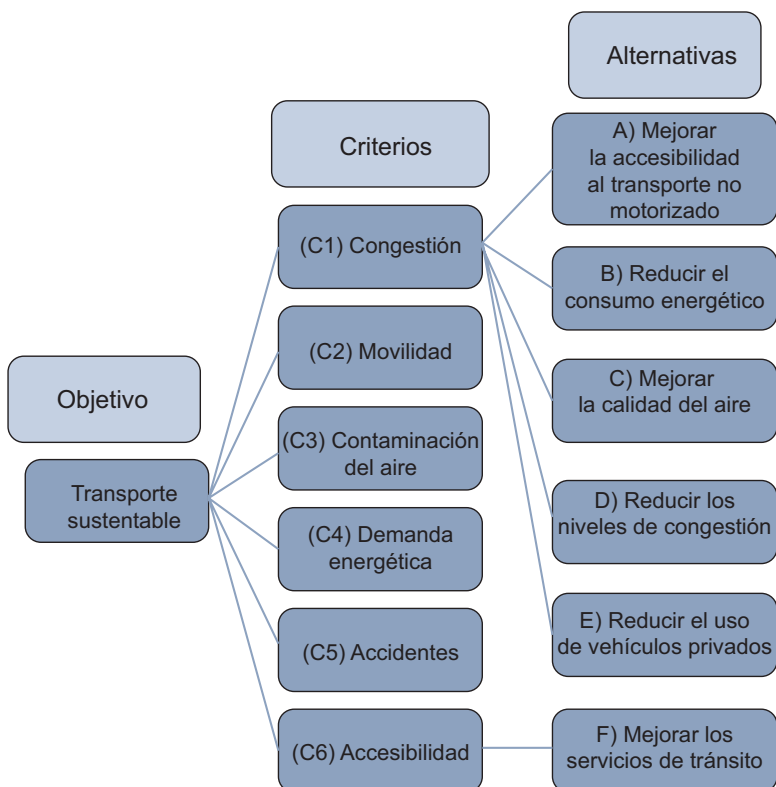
Alternativas

Criterios

A) Mejorar la accesibilidad al transporte no motorizado

(C1) Congestión

B) Reducir el consumo energético

(C2) Movilidad

Objetivo

C) Mejorar la calidad del aire

(C3) Contaminación del aire

Transporte sustentable

D) Reducir los niveles de congestión

(C4) Demanda energética

E) Reducir el uso de vehículos privados

(C5) Accidentes

(C6) Accesibilidad

F) Mejorar los servicios de tránsito